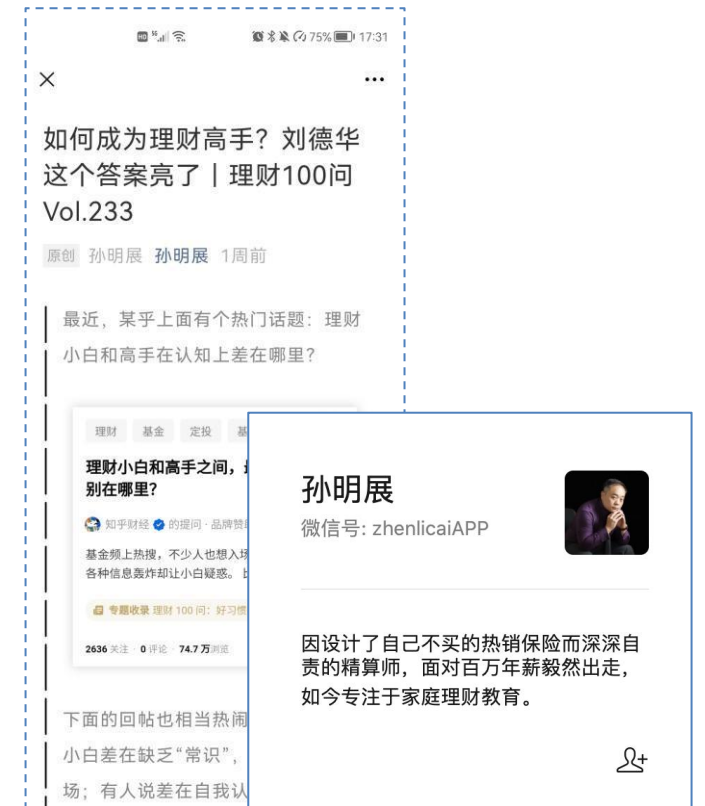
HD 5G 75% 17:31

×

...

如何成为理财高手？刘德华这个答案亮了丨理财100问 Vol.233

原创 孙明展 孙明展 1周前

最近，某乎上面有个热门话题：理财小白和高手在认知上差在哪里？

理财 基金 定投 基

理财小白和高手之间，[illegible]别在哪里？

知乎财经 的提问 · 品牌管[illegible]

基金频上热搜，不少人也想入场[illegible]各种信息轰炸却让小白疑惑。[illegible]

专题收录 理财 100 问：好习惯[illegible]

2636 关注 · 0 评论 · 74.7 万浏览

下面的回帖也相当热闹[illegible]

小白差在缺乏“常识”，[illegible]

场；有人说差在自我认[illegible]

孙明展

微信号: zhenlicaiAPP

因设计了自己不买的热销保险而深深自责的精算师，面对百万年薪毅然出走，如今专注于家庭理财教育。